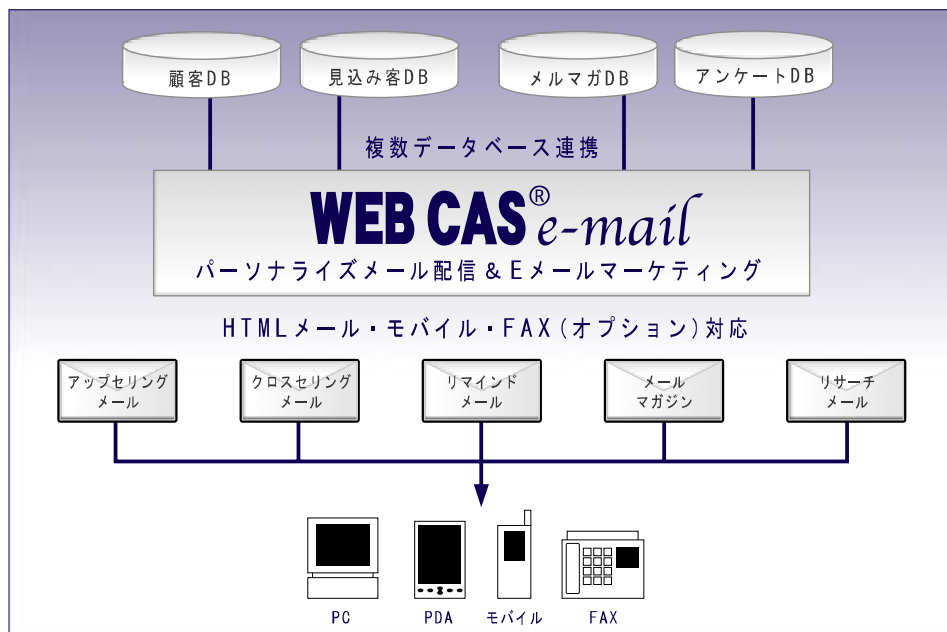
顧客DB

見込み客DB

メルマガDB

アンケートDB

複数データベース連携

WEB CAS® e-mail

パーソナライズメール配信＆Eメールマーケティング

HTMLメール・モバイル・FAX（オプション）対応

アップセリング メール

クロスセリング メール

リマインド メール

メール マガジン

リサーチ メール

PC

PDA

モバイル

FAX